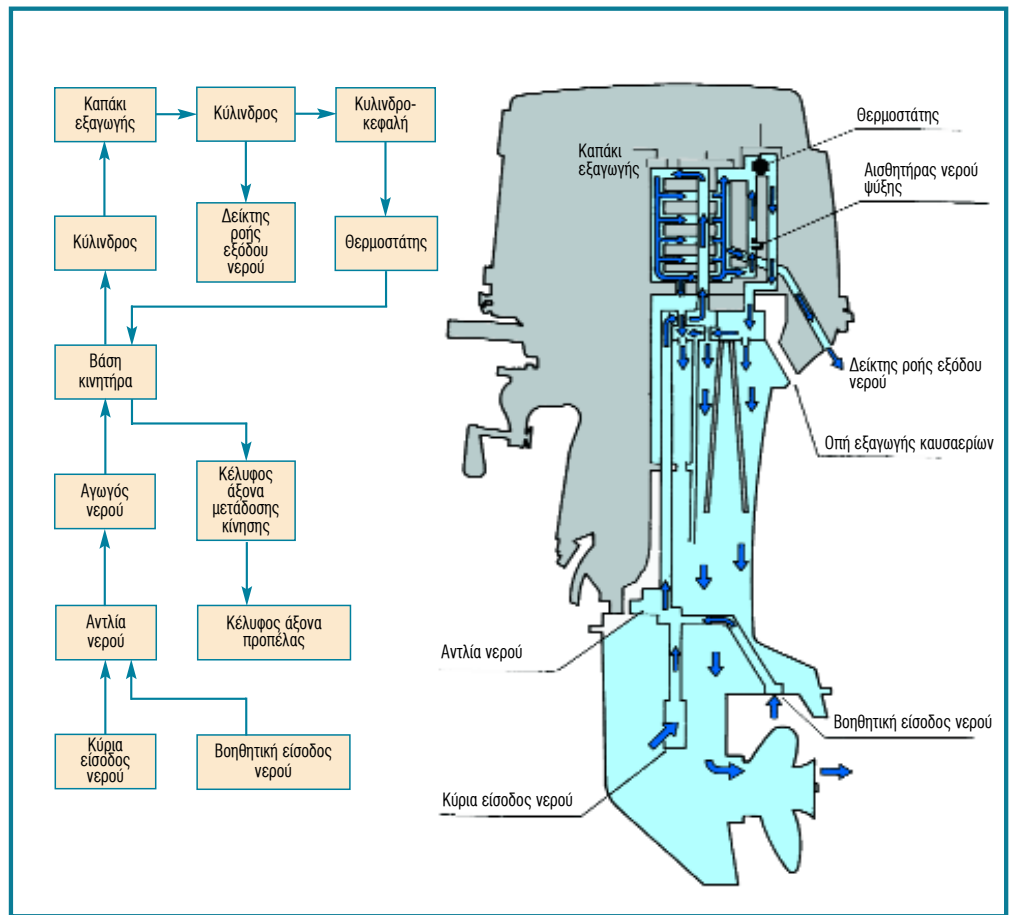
Καπάκι εξαγωγής

Κύλινδρος

Κυλινδροκεφαλή

Δείκτης ροής εξόδου νερού

Κύλινδρος

Θερμοστάτης

Βάση κινητήρα

Αγωγός νερού

Κέλυφος άξονα μετάδοσης κίνησης

Κέλυφος άξονα προπέλας

Αντλία νερού

Κύρια είσοδος νερού

Βοηθητική είσοδος νερού

Θερμοστάτης

Καπάκι εξαγωγής

Αισθητήρας νερού ψύξης

Δείκτης ροής εξόδου νερού

Οπή εξαγωγής καυσαερίων

Αντλία νερού

Βοηθητική είσοδος νερού

Κύρια είσοδος νερού